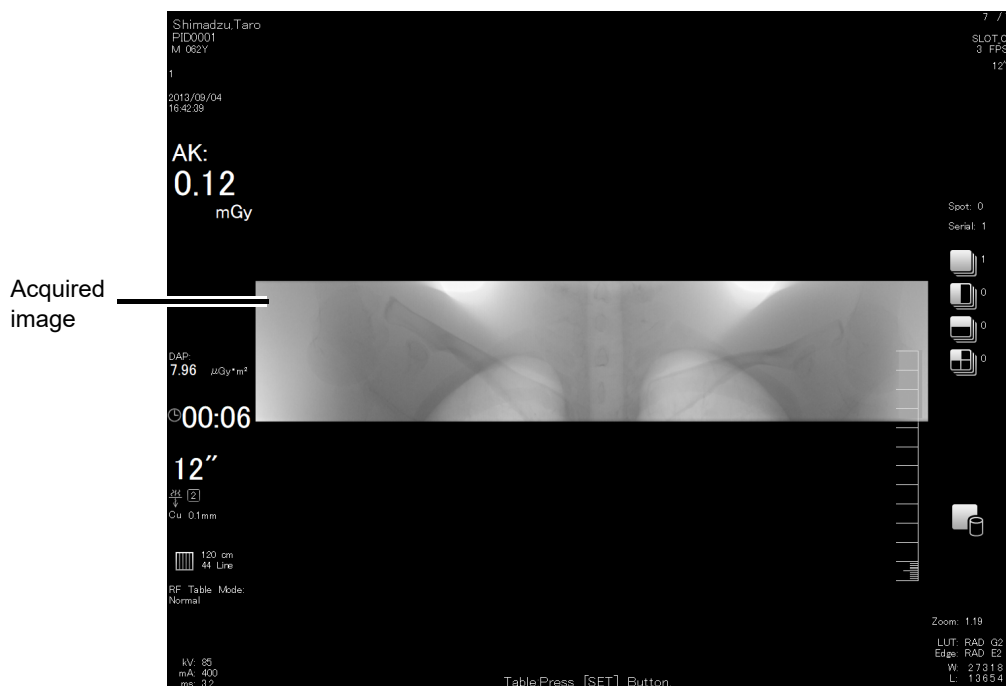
Shimadzu,Taro
PID0001
M 062Y

1

2013/09/04
16:42:39

AK:
0.12
mGy

Acquired image

DAP:
7.96 $\mu$Gy*m²

00:06

12″

2

Cu 0.1mm

120 cm
44 Line

RF Table Mode:
Normal

kV: 85
mA: 400
ms: 3.2

Table Press [SET] Button

7 /

SLOT_C
3 FPS
12″

Spot: 0
Serial: 1

1
0
0
0

Zoom: 1.19

LUT: RAD G2
Edge: RAD E2
W: 27318
L: 13654